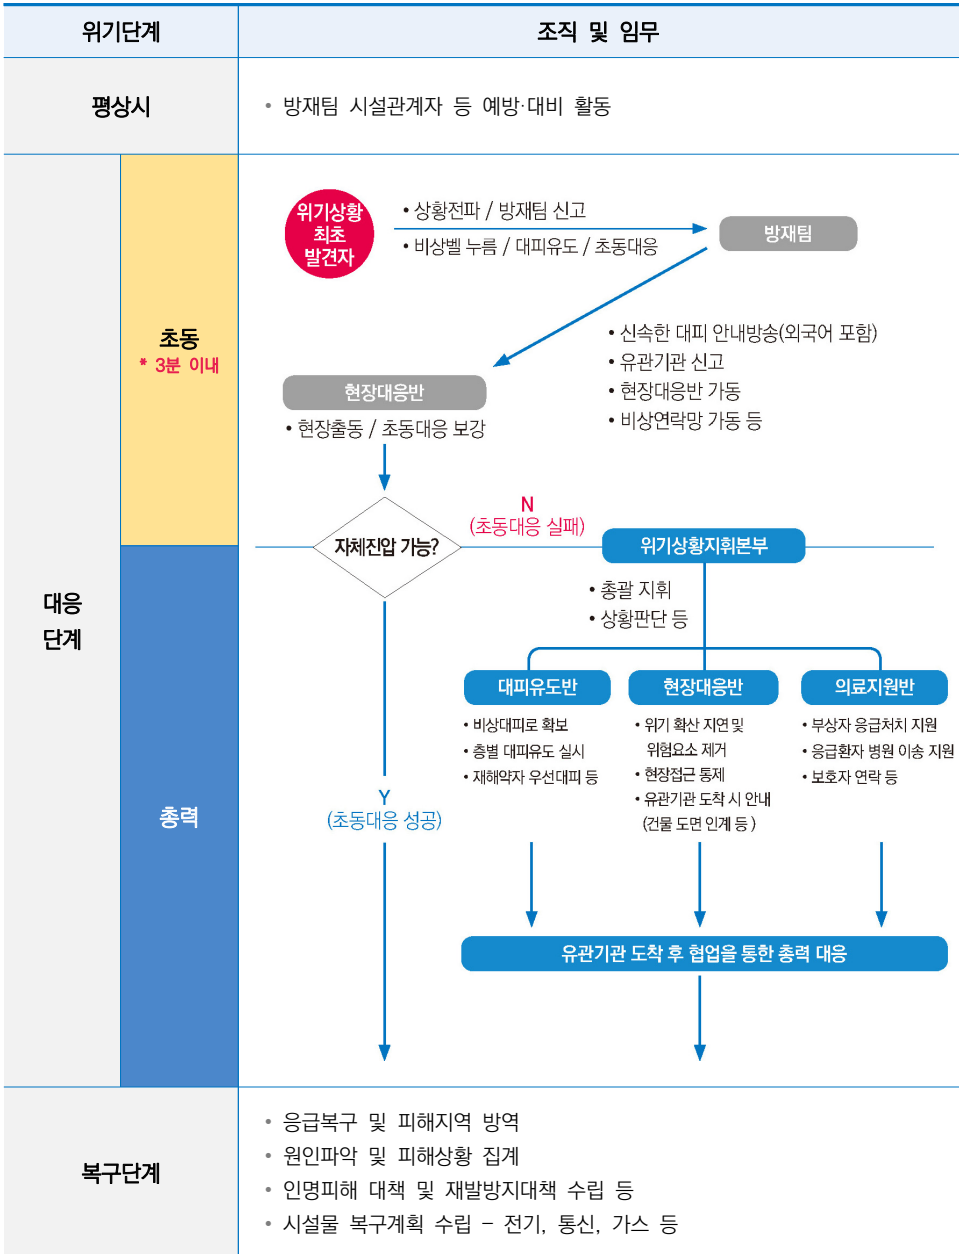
| 위기단계 | 조직 및 임무 |
|---|---|
| 평상시 | • 방재팀 시설관계자 등 예방·대비 활동 |

대응 단계

초동
* 3분 이내

위기상황 최초 발견자

• 상황전파 / 방재팀 신고
• 비상벨 누름 / 대피유도 / 초동대응

방재팀

• 신속한 대피 안내방송(외국어 포함)
• 유관기관 신고
• 현장대응반 가동
• 비상연락망 가동 등

현장대응반
• 현장출동 / 초동대응 보강

자체진압 가능?

N
(초동대응 실패)

위기상황지휘본부

총력

• 총괄 지휘
• 상황판단 등

대피유도반
• 비상대피로 확보
• 층별 대피유도 실시
• 재해약자 우선대피 등

현장대응반
• 위기 확산 지연 및 위험요소 제거
• 현장접근 통제
• 유관기관 도착 시 안내 (건물 도면 인계 등)

의료지원반
• 부상자 응급처치 지원
• 응급환자 병원 이송 지원
• 보호자 연락 등

Y
(초동대응 성공)

유관기관 도착 후 협업을 통한 총력 대응

복구단계
• 응급복구 및 피해지역 방역
• 원인파악 및 피해상황 집계
• 인명피해 대책 및 재발방지대책 수립 등
• 시설물 복구계획 수립 – 전기, 통신, 가스 등